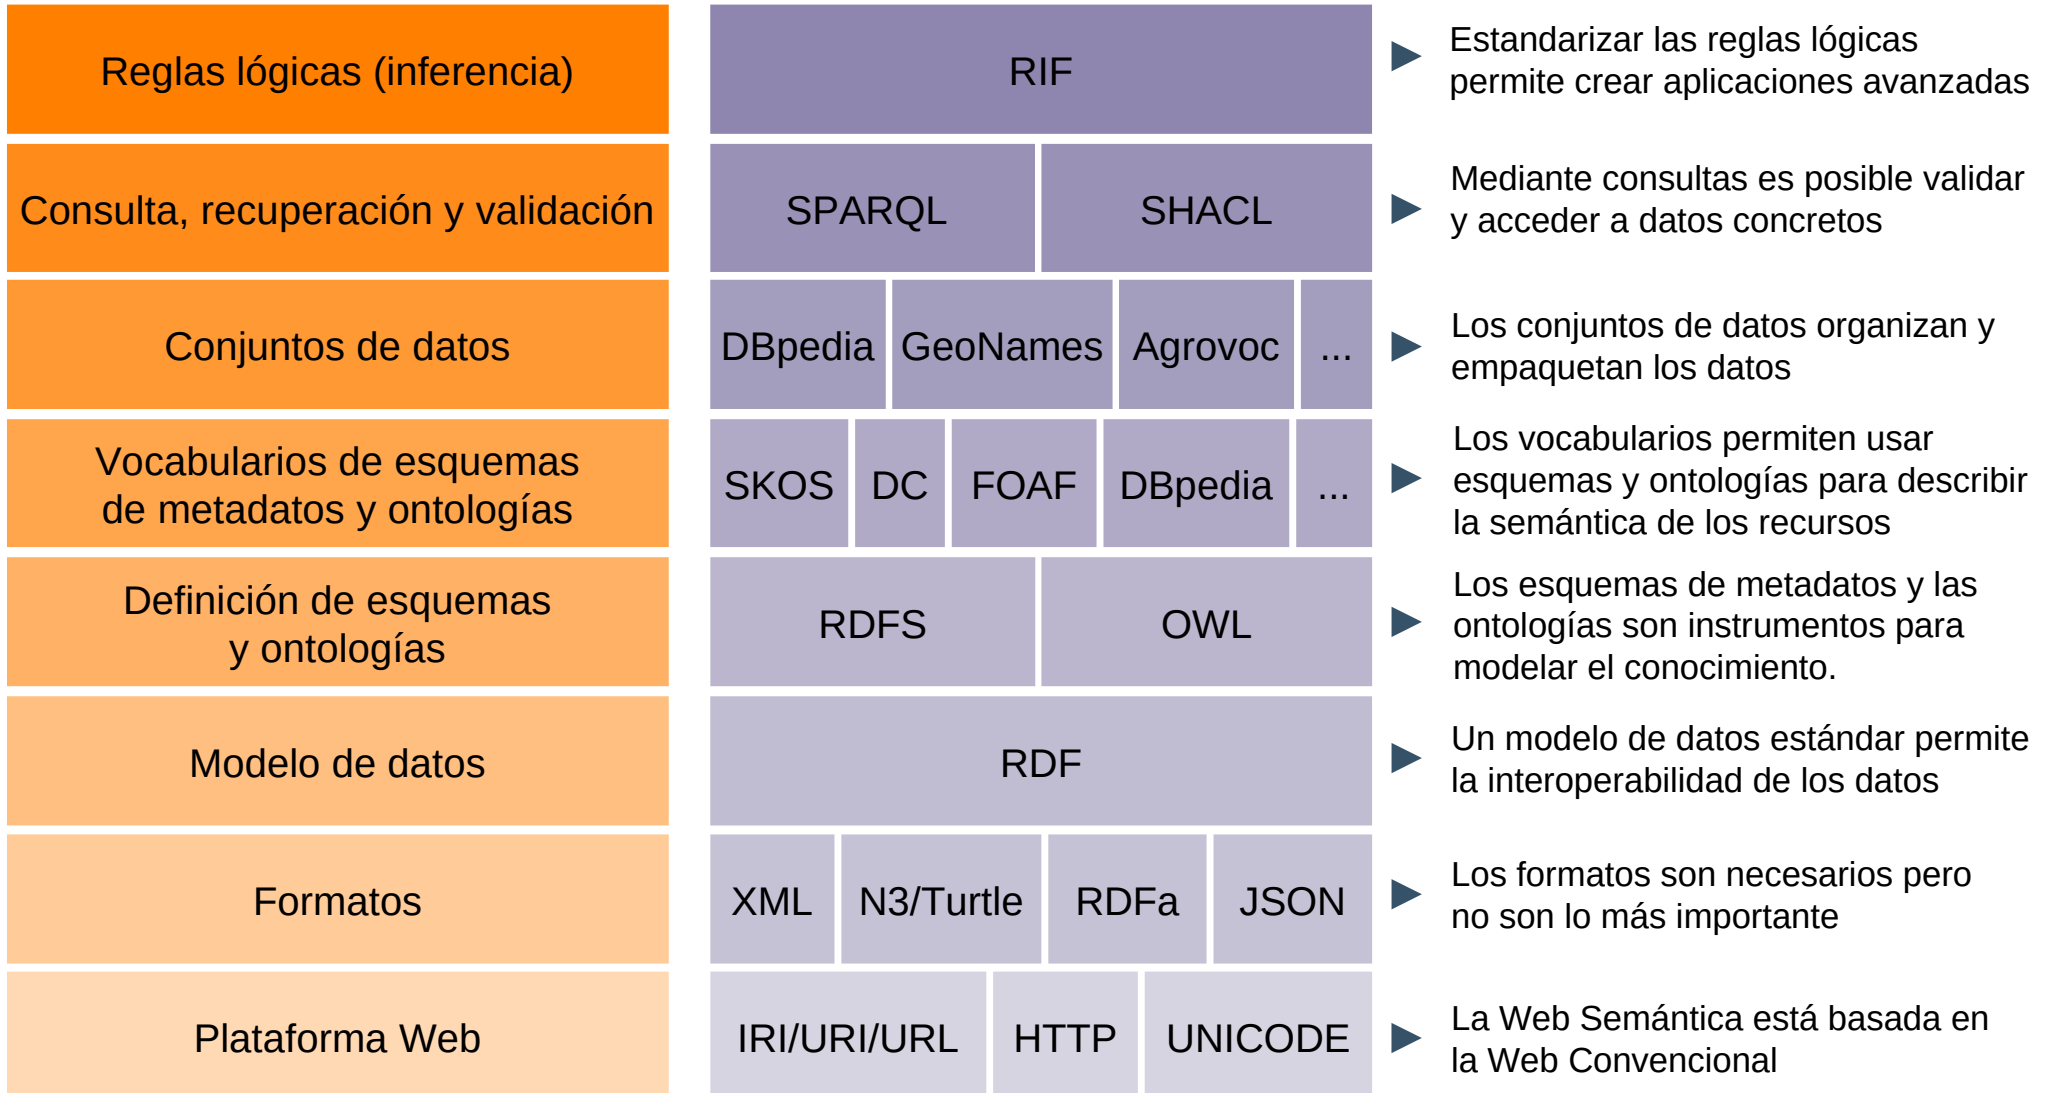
Reglas lógicas (inferencia)

RIF

Estandarizar las reglas lógicas permite crear aplicaciones avanzadas

Consulta, recuperación y validación

SPARQL

SHACL

Mediante consultas es posible validar y acceder a datos concretos

Conjuntos de datos

DBpedia

GeoNames

Agrovoc

...

Los conjuntos de datos organizan y empaquetan los datos

Vocabularios de esquemas de metadatos y ontologías

SKOS

DC

FOAF

DBpedia

...

Los vocabularios permiten usar esquemas y ontologías para describir la semántica de los recursos

Definición de esquemas y ontologías

RDFS

OWL

Los esquemas de metadatos y las ontologías son instrumentos para modelar el conocimiento.

Modelo de datos

RDF

Un modelo de datos estándar permite la interoperabilidad de los datos

Formatos

XML

N3/Turtle

RDFa

JSON

Los formatos son necesarios pero no son lo más importante

Plataforma Web

IRI/URI/URL

HTTP

UNICODE

La Web Semántica está basada en la Web Convencional